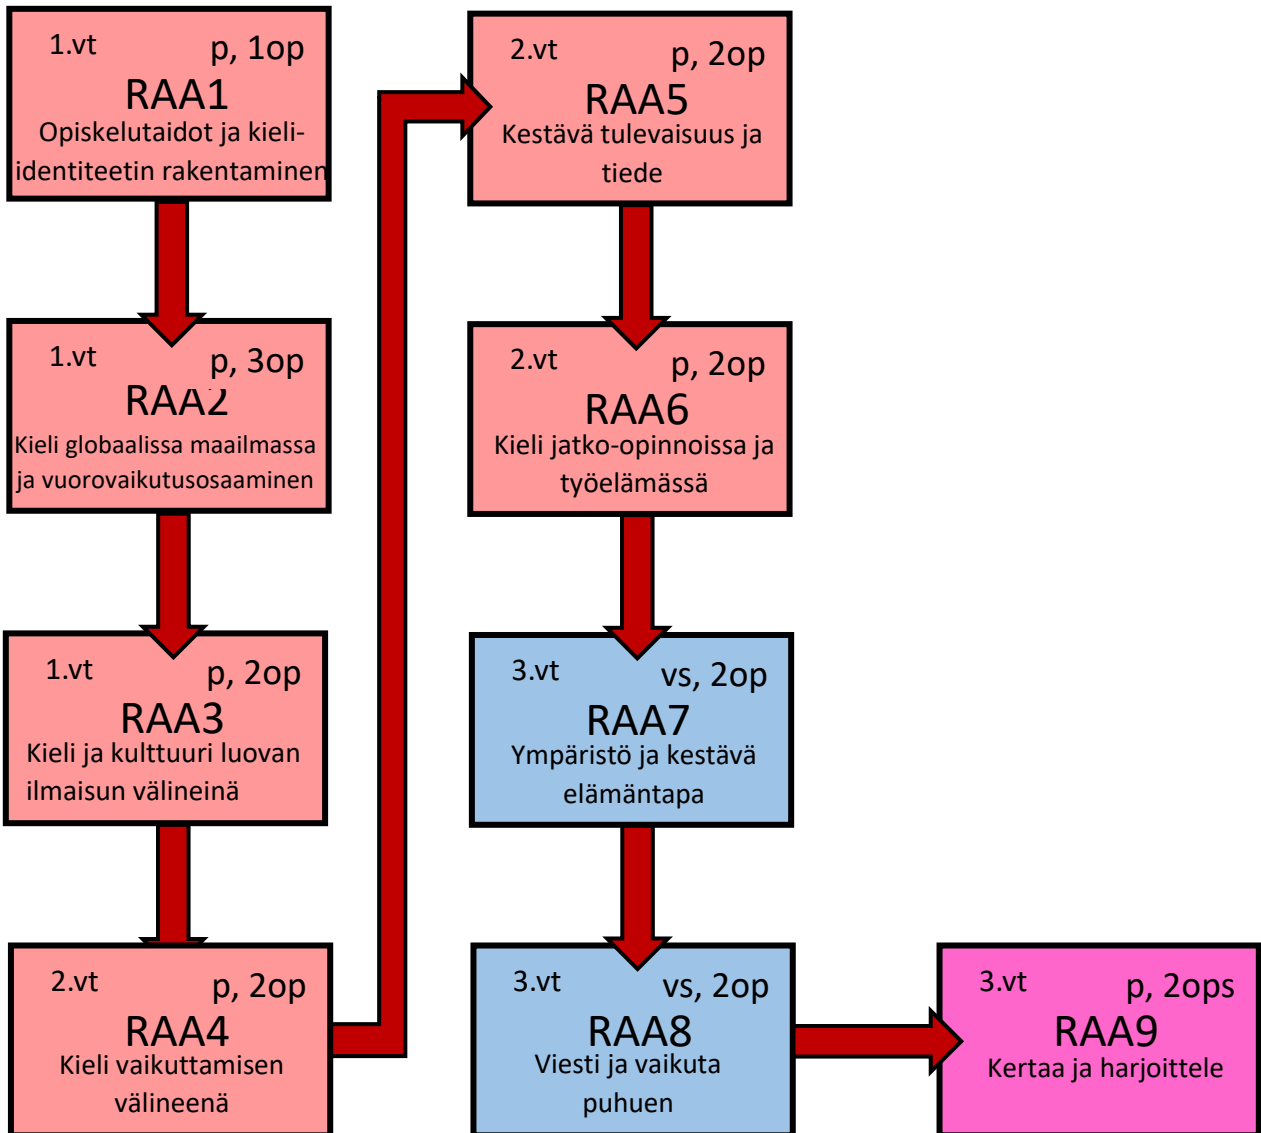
1.vt p, 1op
RAA1
Opiskelutaidot ja kieli-identiteetin rakentaminen

1.vt p, 3op
RAA2
Kieli globaalissa maailmassa ja vuorovaikutusosaaminen

1.vt p, 2op
RAA3
Kieli ja kulttuuri luovan ilmaisun välineinä

2.vt p, 2op
RAA4
Kieli vaikuttamisen välineenä

2.vt p, 2op
RAA5
Kestävä tulevaisuus ja tiede

2.vt p, 2op
RAA6
Kieli jatko-opinnoissa ja työelämässä

3.vt vs, 2op
RAA7
Ympäristö ja kestävä elämäntapa

3.vt vs, 2op
RAA8
Viesti ja vaikuta puhuen

3.vt p, 2ops
RAA9
Kertaa ja harjoittele